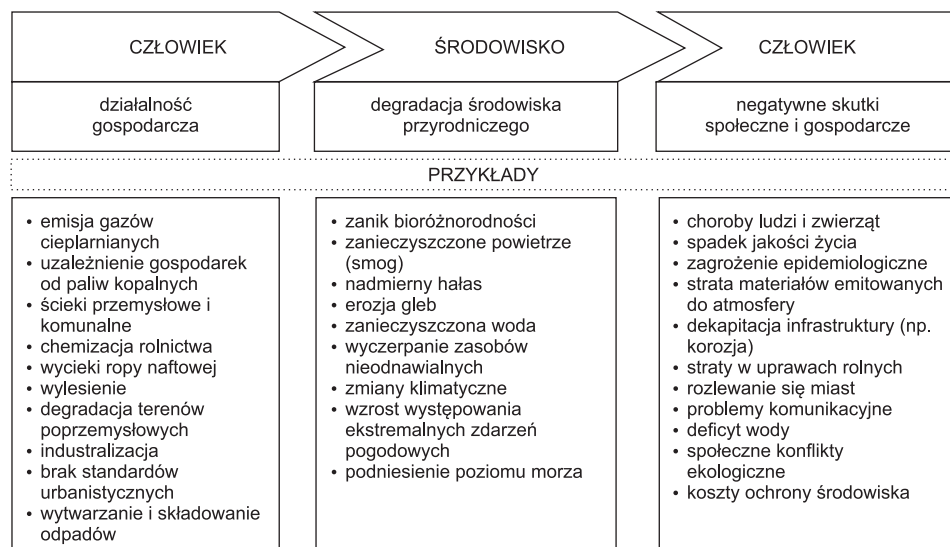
CZŁOWIEK

ŚRODOWISKO

CZŁOWIEK

działalność gospodarcza

degradacja środowiska przyrodniczego

negatywne skutki społeczne i gospodarcze

PRZYKŁADY

• emisja gazów cieplarnianych
• uzależnienie gospodarek od paliw kopalnych
• ścieki przemysłowe i komunalne
• chemizacja rolnictwa
• wycieki ropy naftowej
• wylesienie
• degradacja terenów poprzemysłowych
• industralizacja
• brak standardów urbanistycznych
• wytwarzanie i składowanie odpadów

• zanik bioróżnorodności
• zanieczyszczone powietrze (smog)
• nadmierny hałas
• erozja gleb
• zanieczyszczona woda
• wyczerpanie zasobów nieodnawialnych
• zmiany klimatyczne
• wzrost występowania ekstremalnych zdarzeń pogodowych
• podniesienie poziomu morza

• choroby ludzi i zwierząt
• spadek jakości życia
• zagrożenie epidemiologiczne
• strata materiałów emitowanych do atmosfery
• dekapitacja infrastruktury (np. korozja)
• straty w uprawach rolnych
• rozlewanie się miast
• problemy komunikacyjne
• deficyt wody
• społeczne konflikty ekologiczne
• koszty ochrony środowiska